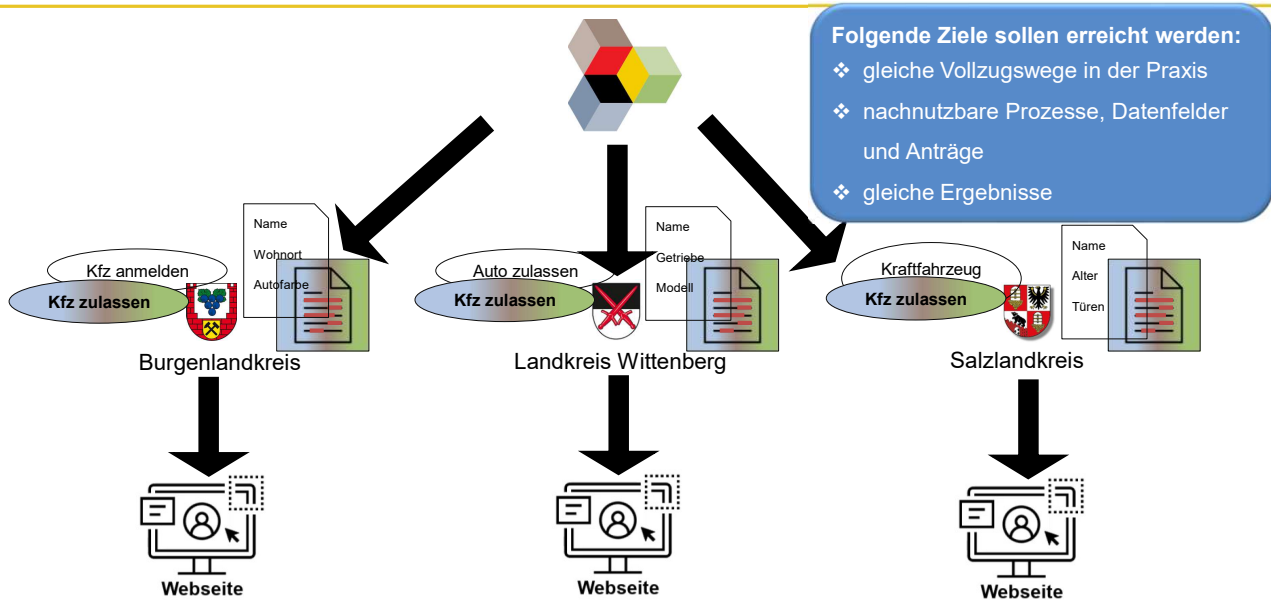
Folgende Ziele sollen erreicht werden:
❖ gleiche Vollzugswege in der Praxis
❖ nachnutzbare Prozesse, Datenfelder und Anträge
❖ gleiche Ergebnisse

Name
Wohnort
Autofarbe

Kfz anmelden
Kfz zulassen
Burgenlandkreis

Name
Getriebe
Modell

Auto zulassen
Kfz zulassen
Landkreis Wittenberg

Name
Alter
Türen

Kraftfahrzeug
Kfz zulassen
Salzlandkreis

Webseite

Webseite

Webseite